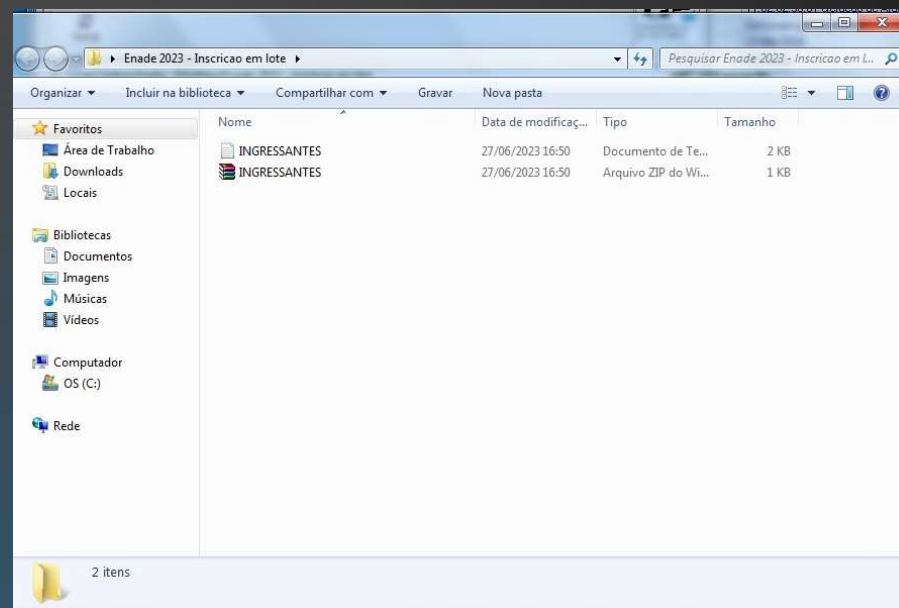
▸ Enade 2023 - Inscricao em lote ▸

Pesquisar Enade 2023 - Inscricao em L...

Organizar ▾ Incluir na biblioteca ▾ Compartilhar com ▾ Gravar Nova pasta

Favoritos
Área de Trabalho
Downloads
Locais

Bibliotecas
Documentos
Imagens
Músicas
Vídeos

Computador
OS (C:)

Rede

| Nome | Data de modificaç... | Tipo | Tamanho |
|---|---|---|---|
| INGRESSANTES | 27/06/2023 16:50 | Documento de Te... | 2 KB |
| INGRESSANTES | 27/06/2023 16:50 | Arquivo ZIP do Wi... | 1 KB |

2 itens